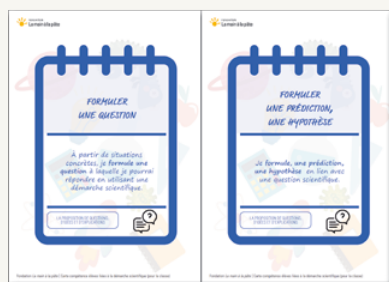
Lumen'illuste

FORMULER UNE QUESTION

À partir de situations concrètes, je formule une question à laquelle je pourrai répondre en utilisant une démarche scientifique.

LA PROPOSITION DE QUESTIONS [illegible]

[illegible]

Lumen'illuste

FORMULER UNE PRÉDICTION, UNE HYPOTHÈSE

Je formule une prédiction, une hypothèse en lien avec une question scientifique.

LA PROPOSITION DE QUESTIONS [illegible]

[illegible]